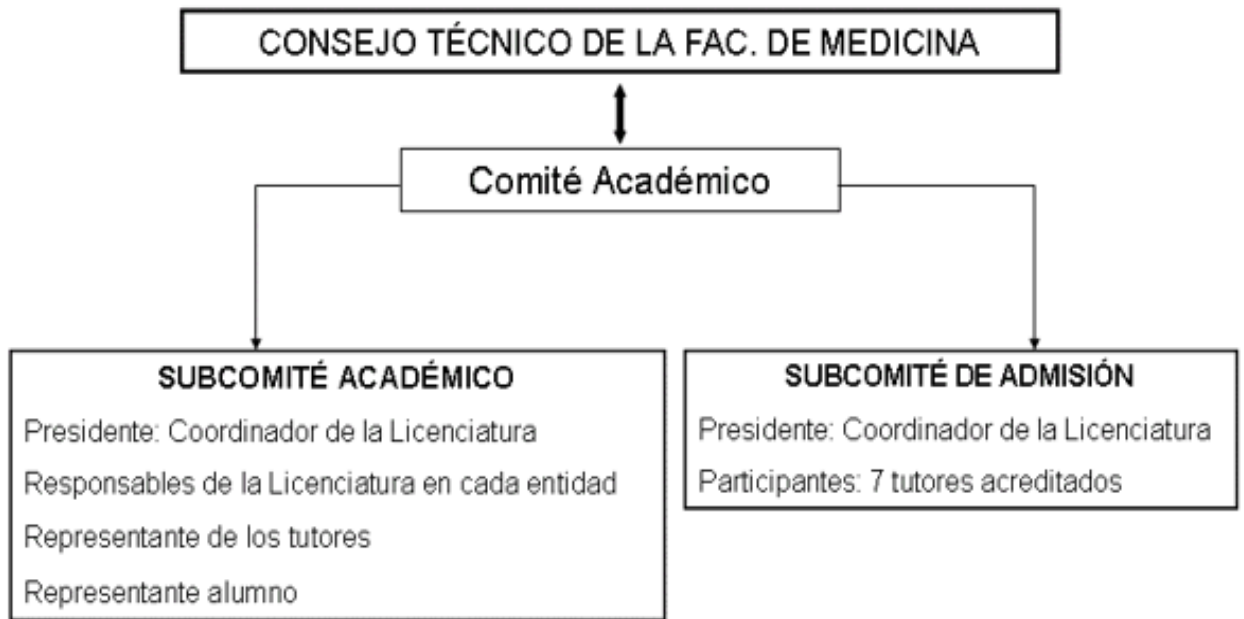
CONSEJO TÉCNICO DE LA FAC. DE MEDICINA

Comité Académico

SUBCOMITÉ ACADÉMICO

Presidente: Coordinador de la Licenciatura

Responsables de la Licenciatura en cada entidad

Representante de los tutores

Representante alumno

SUBCOMITÉ DE ADMISIÓN

Presidente: Coordinador de la Licenciatura

Participantes: 7 tutores acreditados